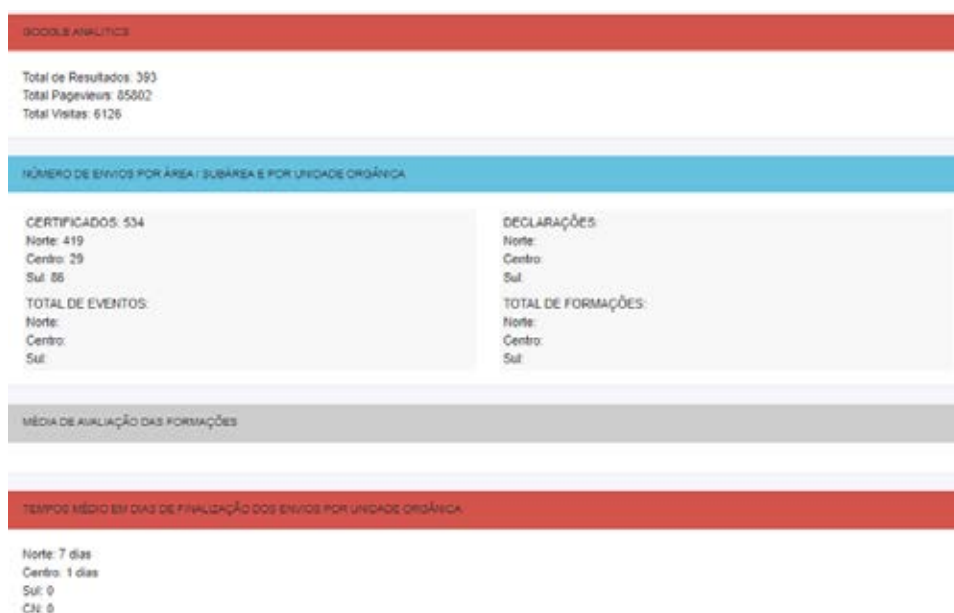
GOOGLE ANALITICS

Total de Resultados: 393
Total Pageviews: 85802
Total Visitas: 6126

NÚMERO DE ENVIOS POR ÁREA / SUBÁREA E POR UNIDADE ORGÂNICA

CERTIFICADOS: 534
Norte: 419
Centro: 29
Sul: 86

TOTAL DE EVENTOS:
Norte:
Centro:
Sul:

DECLARAÇÕES:
Norte:
Centro:
Sul:

TOTAL DE FORMAÇÕES:
Norte:
Centro:
Sul:

MÉDIA DE AVALIAÇÃO DAS FORMAÇÕES

TEMPOS MÉDIO EM DIAS DE FINALIZAÇÃO DOS ENVIOS POR UNIDADE ORGÂNICA

Norte: 7 dias
Centro: 1 dias
Sul: 0
CN: 0